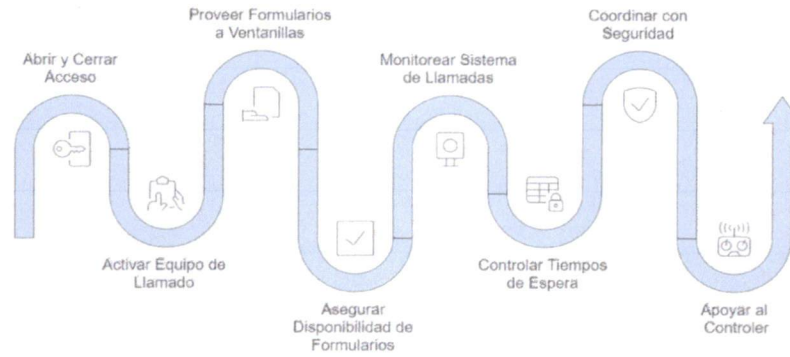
Abrir y Cerrar Acceso

Activar Equipo de Llamado

Proveer Formularios a Ventanillas

Asegurar Disponibilidad de Formularios

Monitorear Sistema de Llamadas

Controlar Tiempos de Espera

Coordinar con Seguridad

Apoyar al Controler